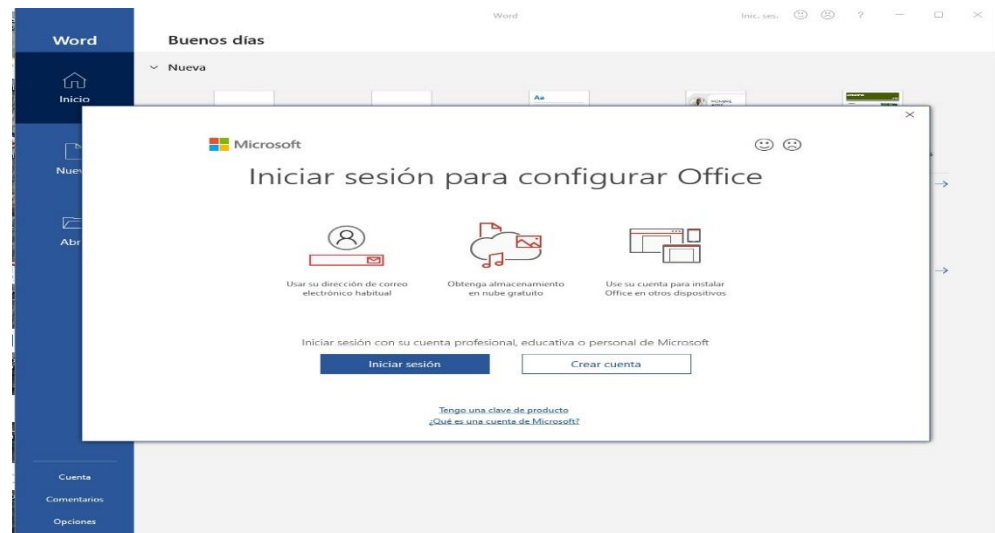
Word

Inic. ses. ? — ☐ ×

Word

Buenos días

Nueva

Inicio

Nue

Abr

Aa

Microsoft

Iniciar sesión para configurar Office

Usar su dirección de correo electrónico habitual

Obtenga almacenamiento en nube gratuito

Use su cuenta para instalar Office en otros dispositivos

Iniciar sesión con su cuenta profesional, educativa o personal de Microsoft

Iniciar sesión

Crear cuenta

Tengo una clave de producto

¿Qué es una cuenta de Microsoft?

Cuenta

Comentarios

Opciones